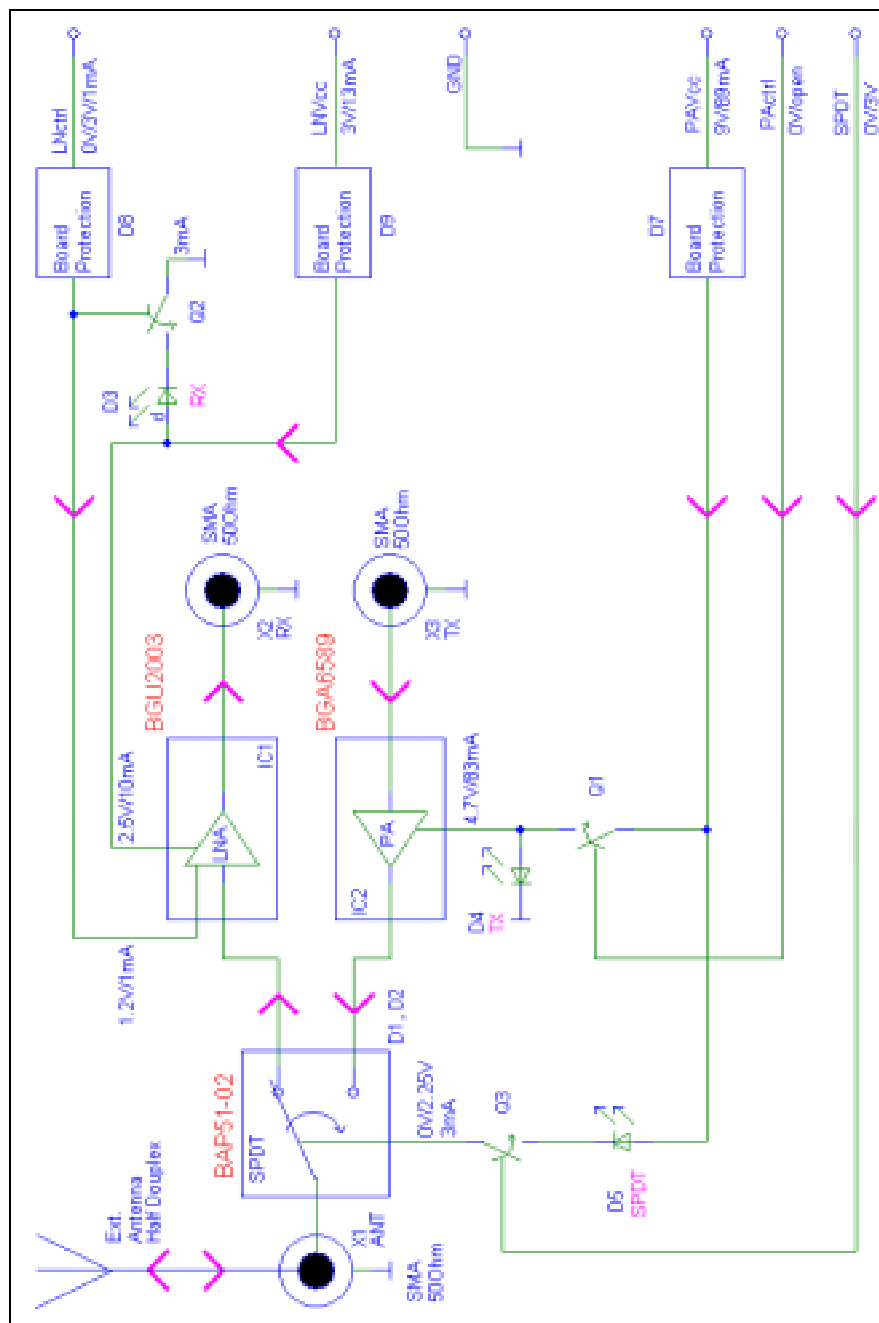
LNctrl
0V/3V/1mA

Board
Protection
D8

3mA

Q2

D3
RX

LNVcc
3V/13mA

Board
Protection
D9

GND

PAVcc
9V/89mA

PActrl
0V/open

SPDT
0V/3V

Board
Protection
D7

SMA
50Ohm

X2
RX

SMA
50Ohm

X3
TX

BGU2003

BGA6589

2.5V/10mA

IC1

LNA

PA

IC2

4.7V/83mA

Q1

D4
TX

1.2V/1mA

D1, D2

BAP51-02

SPDT

0V/2.25V
3mA

Q3

D5
SPDT

Ext.
Antenna
Half Duplex

X1
ANT

SMA
50Ohm